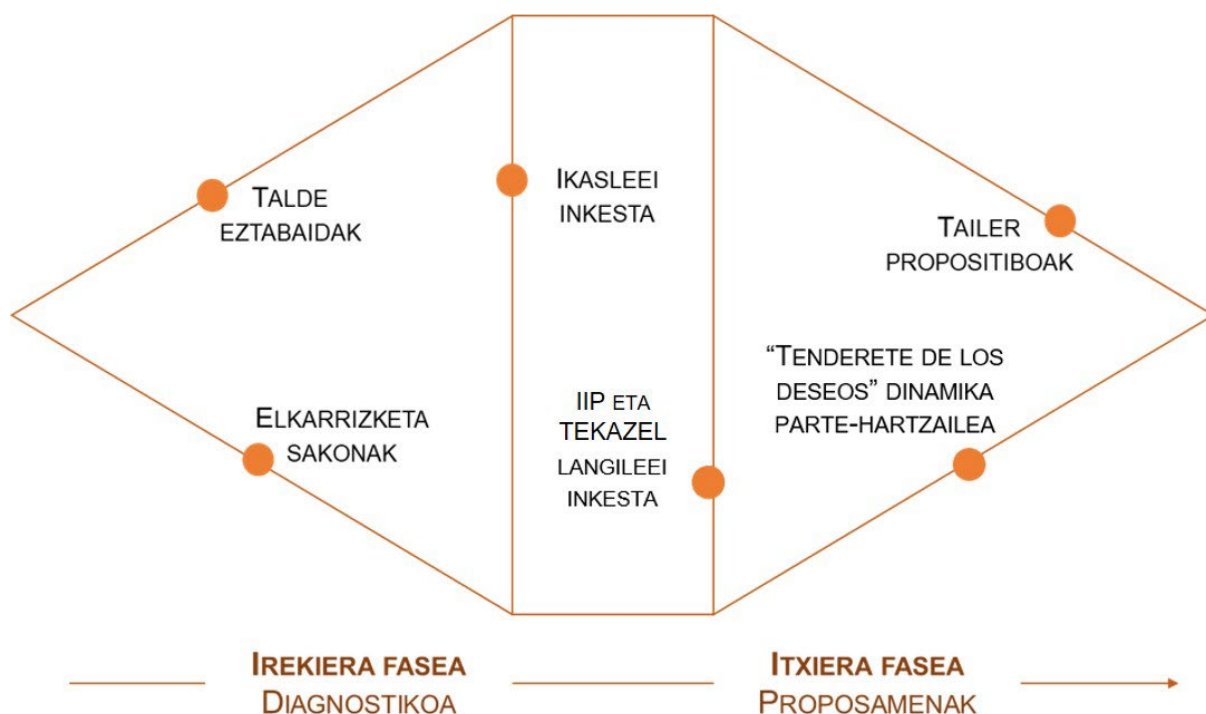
TALDE EZTABAIDAK

IKASLEEI INKESTA

TAILER PROPOSITIBOAK

ELKARRIZKETA SAKONAK

IIP ETA TEKAZEL LANGILEEI INKESTA

"TENDERETE DE LOS DESEOS" DINAMIKA PARTE-HARTZAILEA

IREKIERA FASEA
DIAGNOSTIKOA

ITXIERA FASEA
PROPOSAMENAK